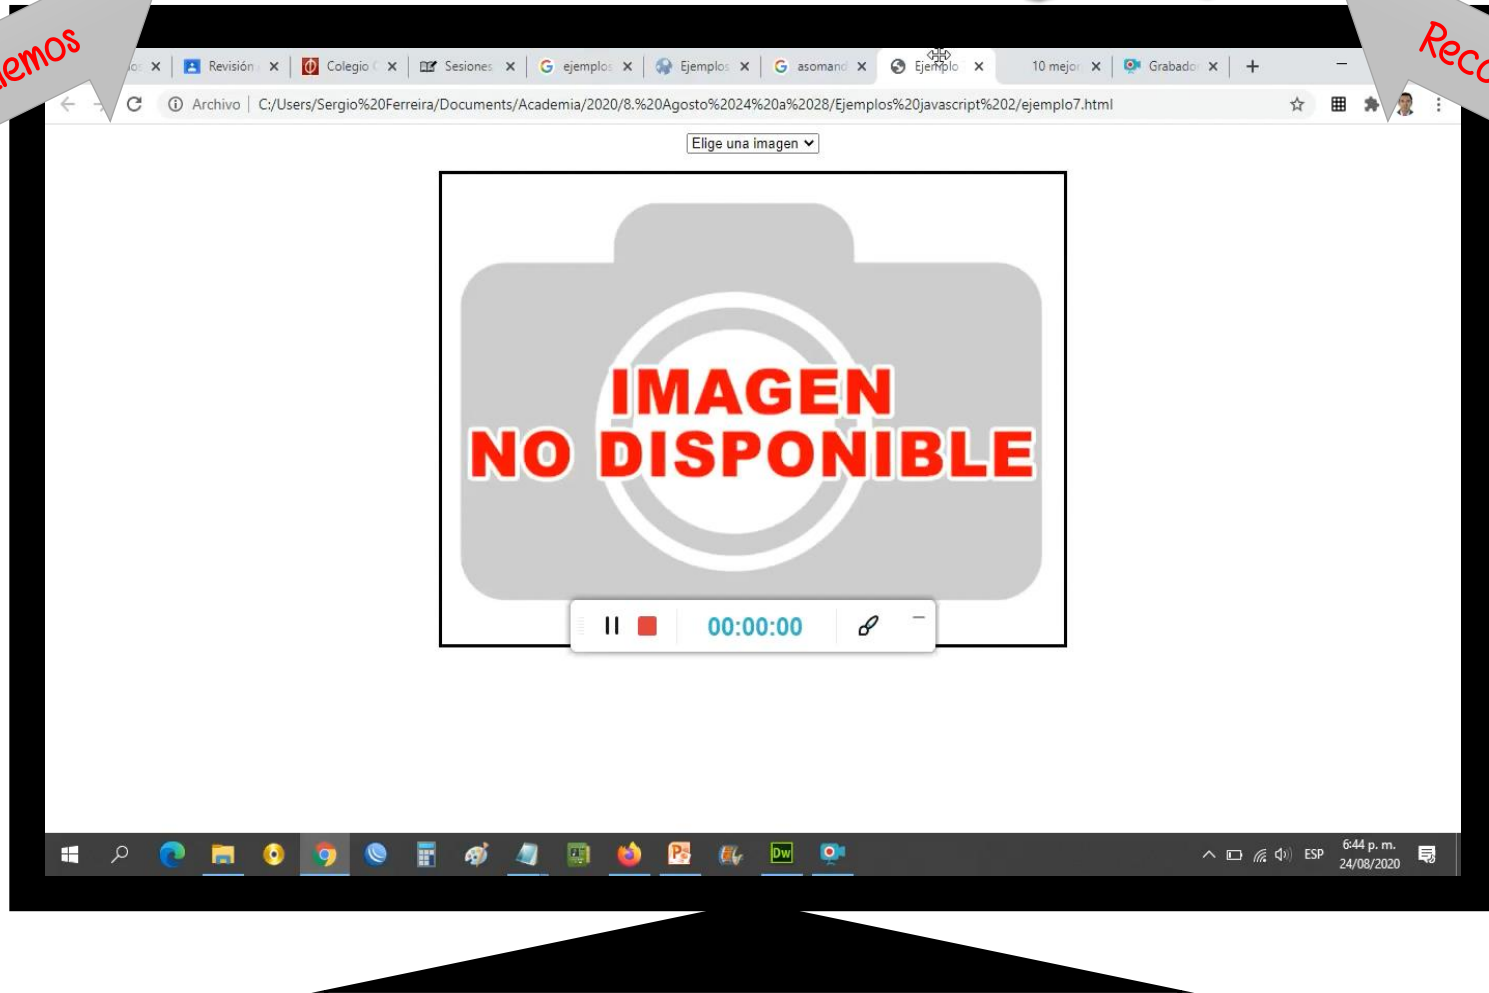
emos

Rec

Revisión

Colegio

Sesiones

ejemplos

Ejemplos

asomand

Ejemplo

10 mejor

Grabador

Archivo | C:/Users/Sergio%20Ferreira/Documents/Academia/2020/8.%20Agosto%2024%20a%2028/Ejemplos%20javascript%202/ejemplo7.html

Elige una imagen

IMAGEN
NO DISPONIBLE

00:00:00

ESP

6:44 p. m.
24/08/2020